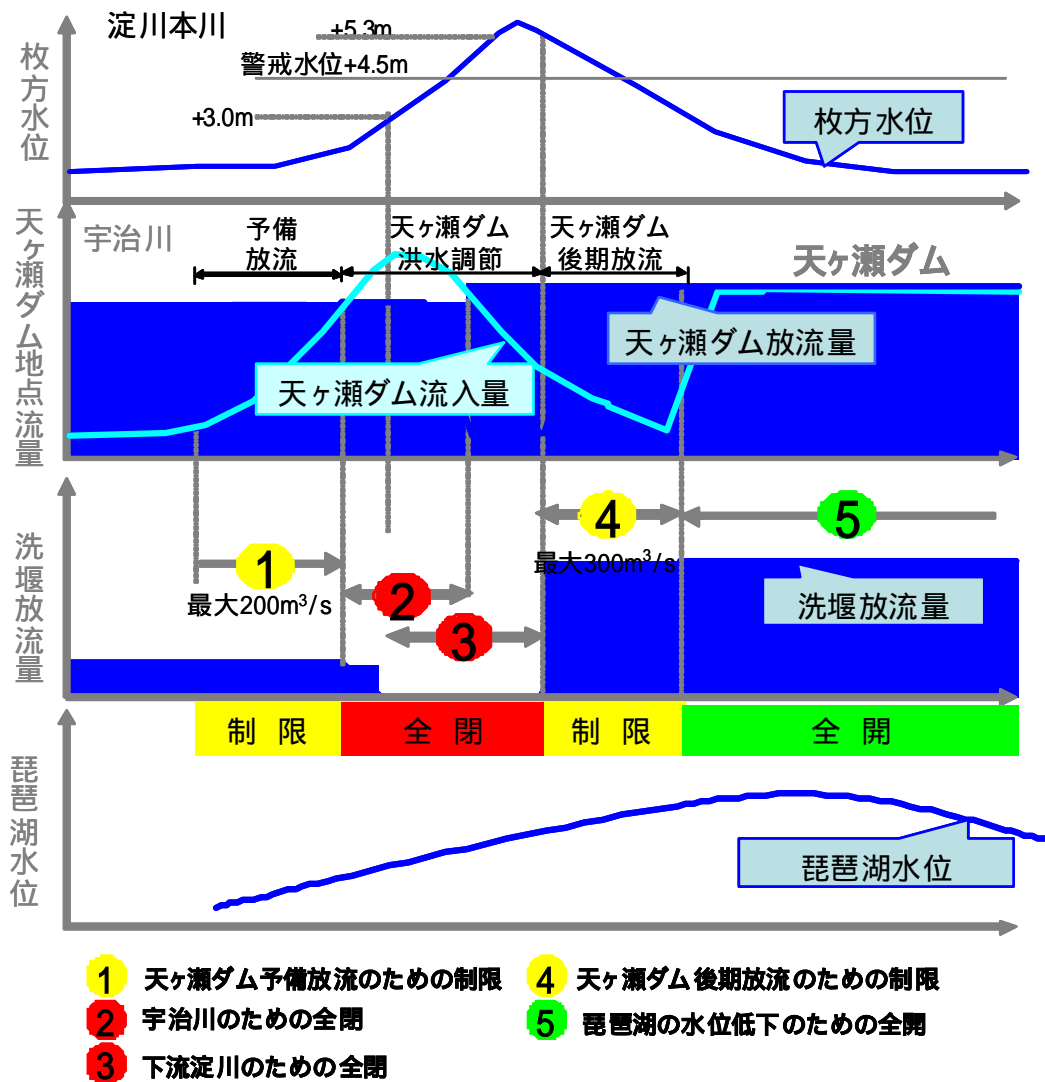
淀川本川

枚方水位

+5.3m

警戒水位+4.5m

+3.0m

枚方水位

天ヶ瀬ダム地点流量

宇治川

予備放流

天ヶ瀬ダム洪水調節

天ヶ瀬ダム後期放流

天ヶ瀬ダム

天ヶ瀬ダム放流量

天ヶ瀬ダム流入量

洗堰放流量

4

5

最大300m$^3$/s

1

最大200m$^3$/s

2

3

洗堰放流量

制 限

全 閉

制 限

全 閉

琵琶湖水位

琵琶湖水位

1 天ヶ瀬ダム予備放流のための制限

4 天ヶ瀬ダム後期放流のための制限

2 宇治川のための全閉

5 琵琶湖の水位低下のための全閉

3 下流淀川のための全閉